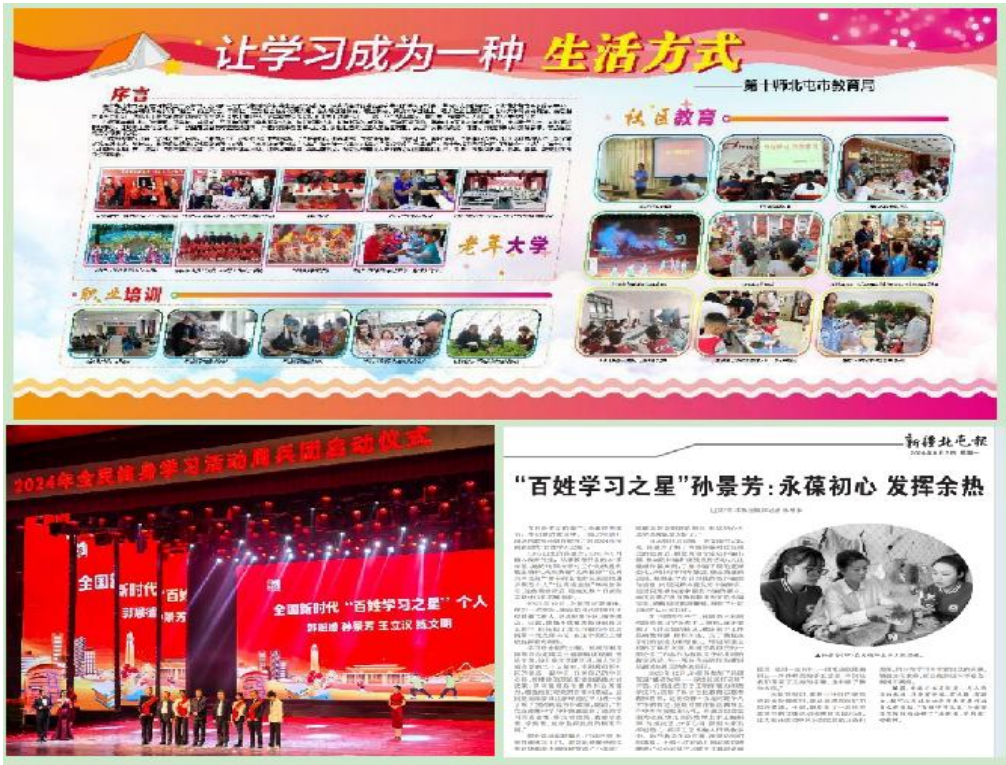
让学习成为一种 生活方式

第十师北屯市教育局

序言

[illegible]

老年大学

社区教育

职业培训

2024年全民终身学习活动周兵团启动仪式

全国新时代

全国新时代“百姓学习之星”个人

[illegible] 孙景芳 王立汉 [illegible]

新疆北屯报

“百姓学习之星”孙景芳：永葆初心 发挥余热

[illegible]